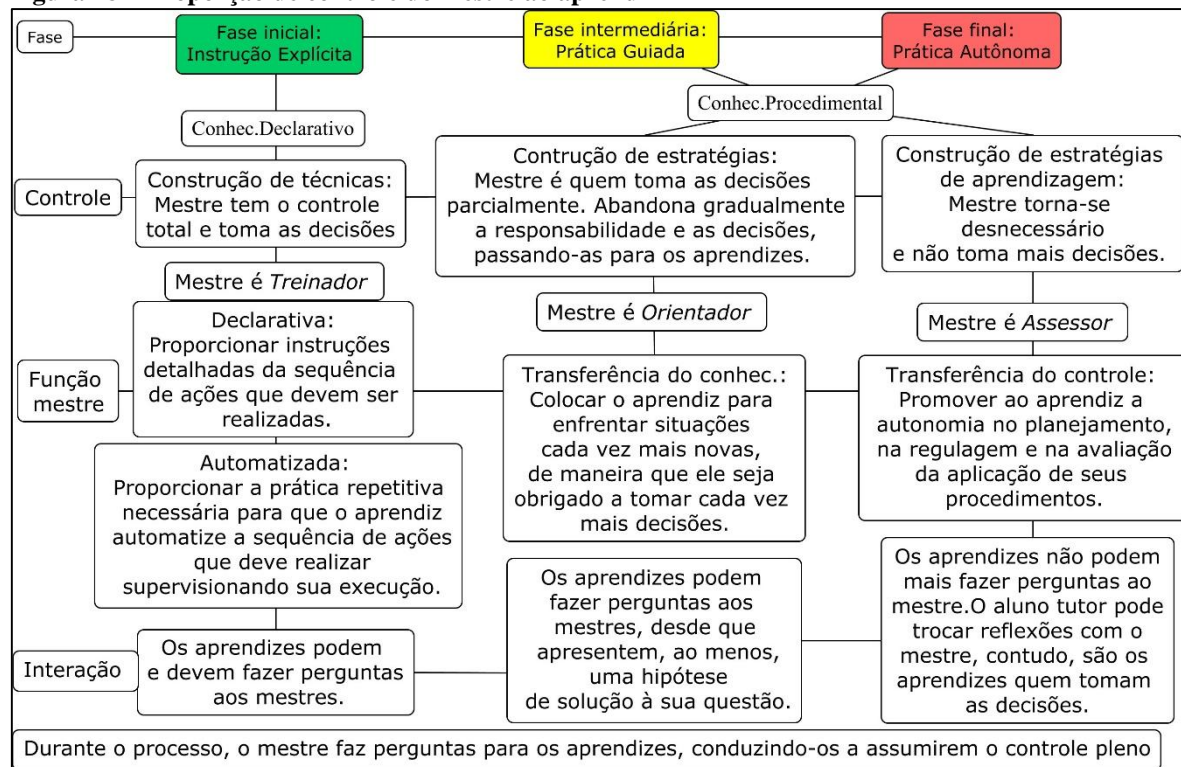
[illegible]

Fase

Fase inicial: Instrução Explícita

Fase intermediária: Prática Guiada

Fase final: Prática Autônoma

Conhec.Procedimental

Conhec.Declarativo

Controle

Construção de técnicas: Mestre tem o controle total e toma as decisões

Contrução de estratégias: Mestre é quem toma as decisões parcialmente. Abandona gradualmente a responsabilidade e as decisões, passando-as para os aprendizes.

Construção de estratégias de aprendizagem: Mestre torna-se desnecessário e não toma mais decisões.

Mestre é *Treinador*

Mestre é *Orientador*

Mestre é *Assessor*

Função mestre

Declarativa: Proporcionar instruções detalhadas da sequência de ações que devem ser realizadas.

Transferência do conhec.: Colocar o aprendiz para enfrentar situações cada vez mais novas, de maneira que ele seja obrigado a tomar cada vez mais decisões.

Transferência do controle: Promover ao aprendiz a autonomia no planejamento, na regulagem e na avaliação da aplicação de seus procedimentos.

Automatizada: Proporcionar a prática repetitiva necessária para que o aprendiz automatize a sequência de ações que deve realizar supervisionando sua execução.

Interação

Os aprendizes podem e devem fazer perguntas aos mestres.

Os aprendizes podem fazer perguntas aos mestres, desde que apresentem, ao menos, uma hipótese de solução à sua questão.

Os aprendizes não podem mais fazer perguntas ao mestre.O aluno tutor pode trocar reflexões com o mestre, contudo, são os aprendizes quem tomam as decisões.

Durante o processo, o mestre faz perguntas para os aprendizes, conduzindo-os a assumirem o controle pleno